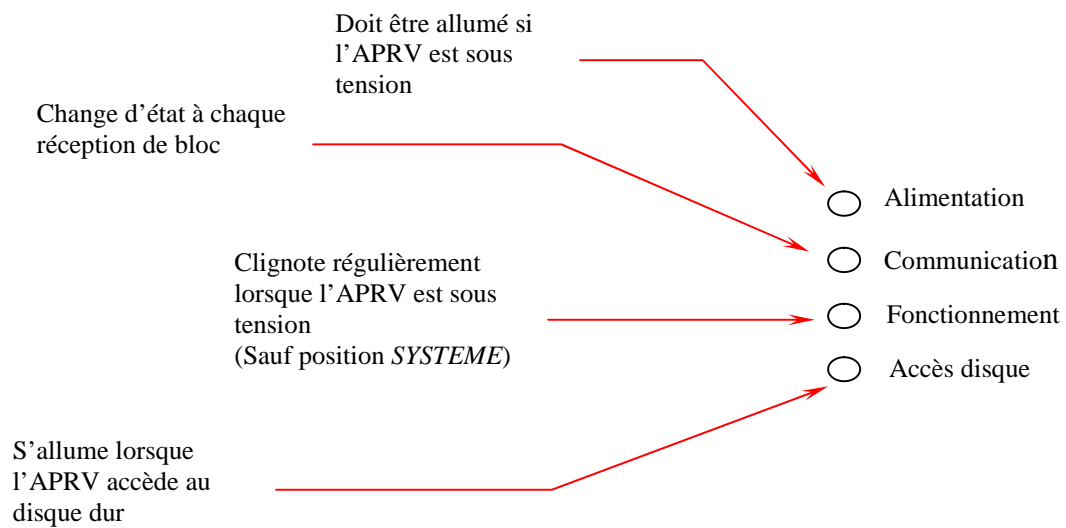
Doit être allumé si l'APRV est sous tension

Change d'état à chaque réception de bloc

Alimentation

Communication

Clignote régulièrement lorsque l'APRV est sous tension
(Sauf position *SYSTEME*)

Fonctionnement

Accès disque

S'allume lorsque l'APRV accède au disque dur